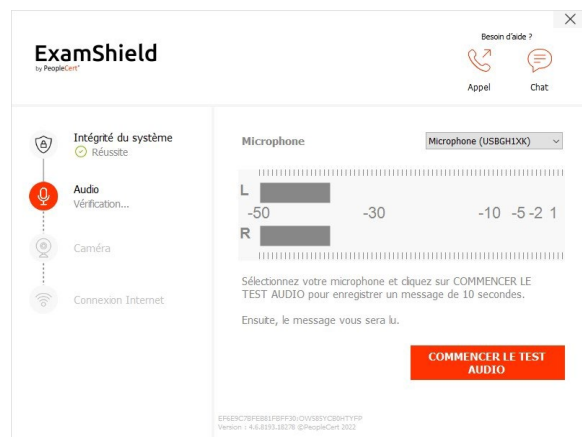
ExamShield
by PeopleCert

Besoin d'aide ?

Appel

Chat

Intégrité du système
Réussite

Audio
Vérification...

Caméra

Connexion Internet

Microphone

Microphone (USBGH1XK)

L
-50 -30 -10 -5 -2 1
R

Sélectionnez votre microphone et cliquez sur COMMENCER LE TEST AUDIO pour enregistrer un message de 10 secondes.

Ensuite, le message vous sera lu.

COMMENCER LE TEST AUDIO

EF6E9C7BFEB81FBFF30:OW585YCB8HTYFP
Version : 4.6.8193.18278 ©PeopleCert 2022